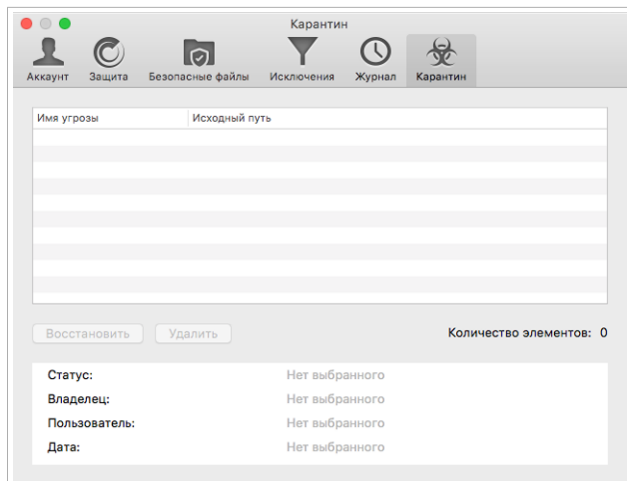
Карантин

Аккаунт Защита Безопасные файлы Исключения Журнал Карантин

| Имя угрозы | Исходный путь |
|---|---|

Восстановить Удалить

Количество элементов: 0

Статус: Нет выбранного
Владелец: Нет выбранного
Пользователь: Нет выбранного
Дата: Нет выбранного